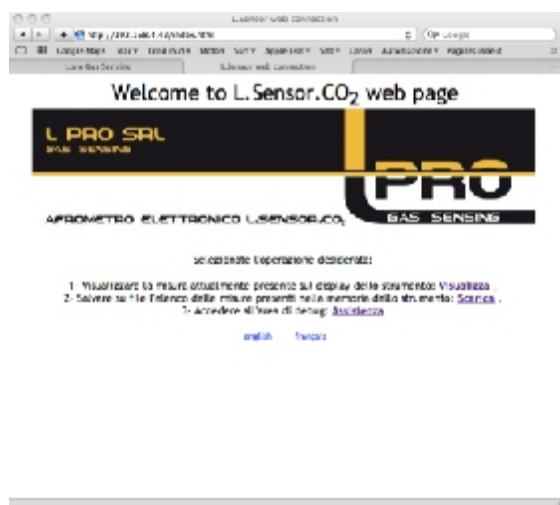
L.Sensor web connection

http://192.168.1.4/index.htm

Google

Welcome to L.Sensor.$CO_2$ web page

L PRO SRL
GAS SENSING

PRO
GAS SENSING

AEROMETRO ELETTRONICO L.SENSOR.$CO_2$

selezionate l'operazione desiderata:

1- Visualizzare la misura attualmente presente sul display dello strumento: Visualizza .
2- Salvare su file l'elenco delle misure presenti nella memoria dello strumento: Scarica .
3- Accedere all'area di debug: Assistenza

english français